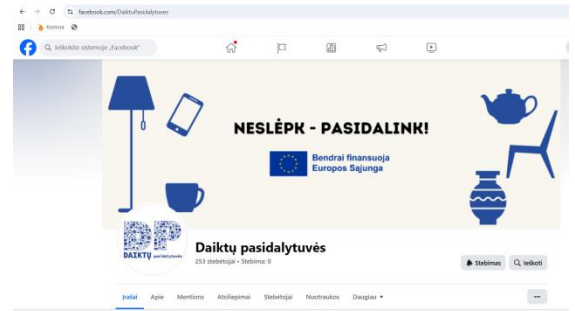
facebook.com/DaiktuPasidalytuves

Komora

Ieškokite sistemoje „Facebook"

NESLĖPK - PASIDALINK!

Bendrai finansuoja Europos Sąjunga

DP
DAIKTŲ pasidalytuvės

Daiktų pasidalytuvės
253 stebėtojai • Stebimų: 0

Stebimas
Ieškoti

Įrašai
Apie
Mentions
Atsiliepimai
Stebėtojai
Nuotraukos
Daugiau ▾
...